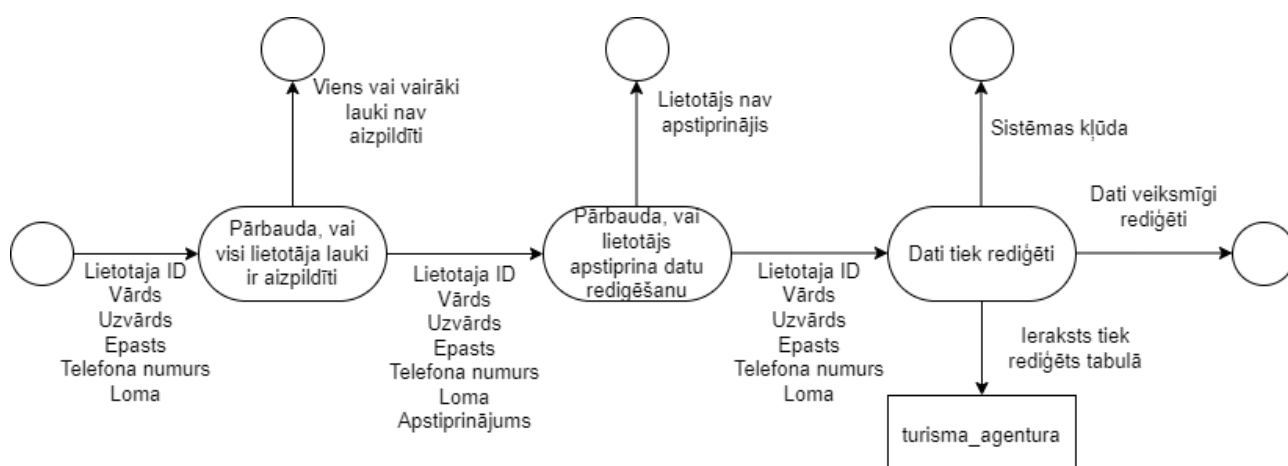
Viens vai vairāki lauki nav aizpildīti

Lietotājs nav apstiprinājis

Sistēmas kļūda

Lietotaja ID
Vārds
Uzvārds
Epasts
Telefona numurs
Loma

Pārbauda, vai visi lietotāja lauki ir aizpildīti

Lietotaja ID
Vārds
Uzvārds
Epasts
Telefona numurs
Loma
Apstiprinājums

Pārbauda, vai lietotājs apstiprina datu rediģēšanu

Lietotaja ID
Vārds
Uzvārds
Epasts
Telefona numurs
Loma

Dati tiek rediģēti

Dati veiksmīgi rediģēti

Ieraksts tiek rediģēts tabulā

turisma_agentura